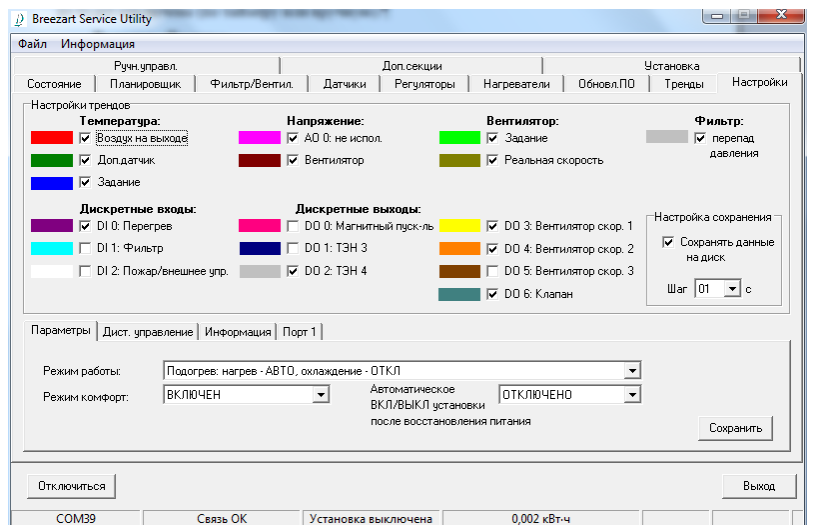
Breezart Service Utility

Файл Информация

Ручн.управл. Доп.секции Установка

Состояние Планировщик Фильтр/Вентил. Датчики Регуляторы Нагреватели Обновл.ПО Тренды Настройки

Настройки трендов

Температура:
Воздух на выходе
Доп.датчик
Задание

Напряжение:
AO 0: не испол.
Вентилятор

Вентилятор:
Задание
Реальная скорость

Фильтр:
перепад давления

Дискретные входы:
DI 0: Перегрев
DI 1: Фильтр
DI 2: Пожар/внешнее упр.

Дискретные выходы:
DO 0: Магнитный пуск-ль
DO 1: ТЭН 3
DO 2: ТЭН 4
DO 3: Вентилятор скор. 1
DO 4: Вентилятор скор. 2
DO 5: Вентилятор скор. 3
DO 6: Клапан

Настройка сохранения
Сохранять данные на диск
Шаг 01 с

Параметры Дист. управление Информация Порт 1

Режим работы: Подогрев: нагрев - АВТО, охлаждение - ОТКЛ
Режим комфорт: ВКЛЮЧЕН
Автоматическое ВКЛ/ВЫКЛ установки после восстановления питания ОТКЛЮЧЕНО
Сохранить

Отключиться
Выход

COM39 Связь ОК Установка выключена 0,002 кВт·ч